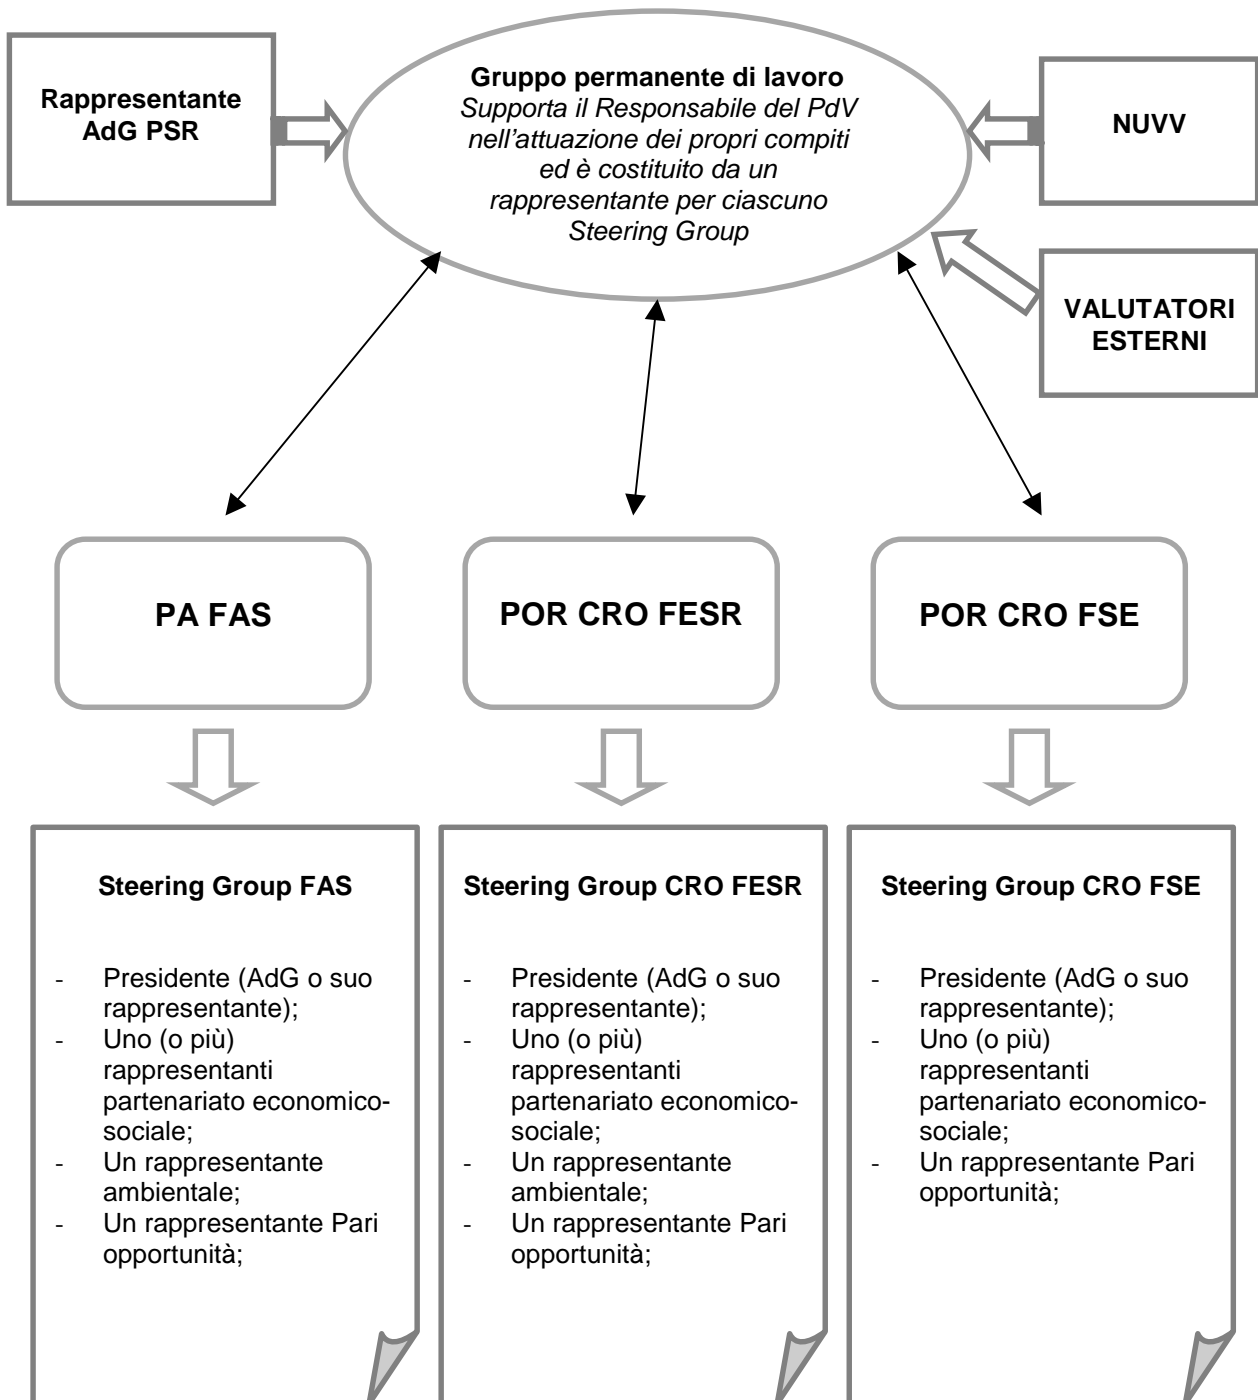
Rappresentante AdG PSR

Gruppo permanente di lavoro
Supporta il Responsabile del PdV nell'attuazione dei propri compiti ed è costituito da un rappresentante per ciascuno Steering Group

NUVV

VALUTATORI ESTERNI

PA FAS

POR CRO FESR

POR CRO FSE

Steering Group FAS

- Presidente (AdG o suo rappresentante);
- Uno (o più) rappresentanti partenariato economico-sociale;
- Un rappresentante ambientale;
- Un rappresentante Pari opportunità;

Steering Group CRO FESR

- Presidente (AdG o suo rappresentante);
- Uno (o più) rappresentanti partenariato economico-sociale;
- Un rappresentante ambientale;
- Un rappresentante Pari opportunità;

Steering Group CRO FSE

- Presidente (AdG o suo rappresentante);
- Uno (o più) rappresentanti partenariato economico-sociale;
- Un rappresentante Pari opportunità;